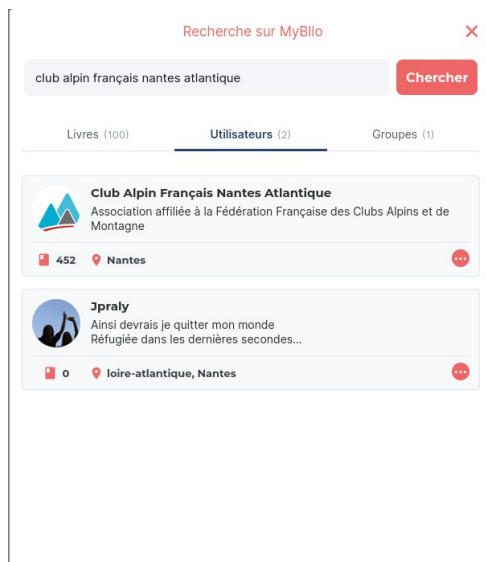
Recherche sur MyBlio

club alpin français nantes atlantique

Chercher

Livres (100)

Utilisateurs (2)

Groupes (1)

Club Alpin Français Nantes Atlantique
Association affiliée à la Fédération Française des Clubs Alpins et de Montagne

452 Nantes

Jpraly
Ainsi devrais je quitter mon monde
Réfugiée dans les dernières secondes...

0 loire-atlantique, Nantes